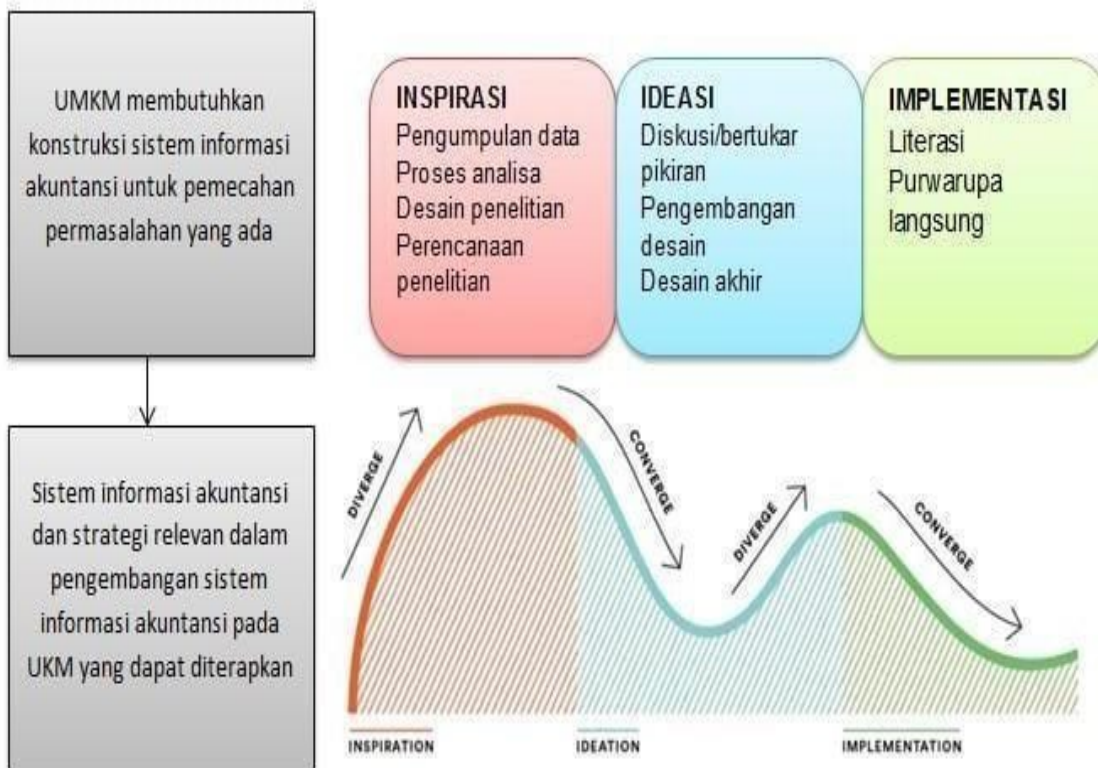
UMKM membutuhkan konstruksi sistem informasi akuntansi untuk pemecahan permasalahan yang ada

Sistem informasi akuntansi dan strategi relevan dalam pengembangan sistem informasi akuntansi pada UKM yang dapat diterapkan

INSPIRASI
Pengumpulan data
Proses analisa
Desain penelitian
Perencanaan penelitian

IDEASI
Diskusi/bertukar pikiran
Pengembangan desain
Desain akhir

IMPLEMENTASI
Literasi
Purwarupa langsung

DIVERGE
CONVERGE
DIVERGE
CONVERGE

INSPIRATION
IDEATION
IMPLEMENTATION